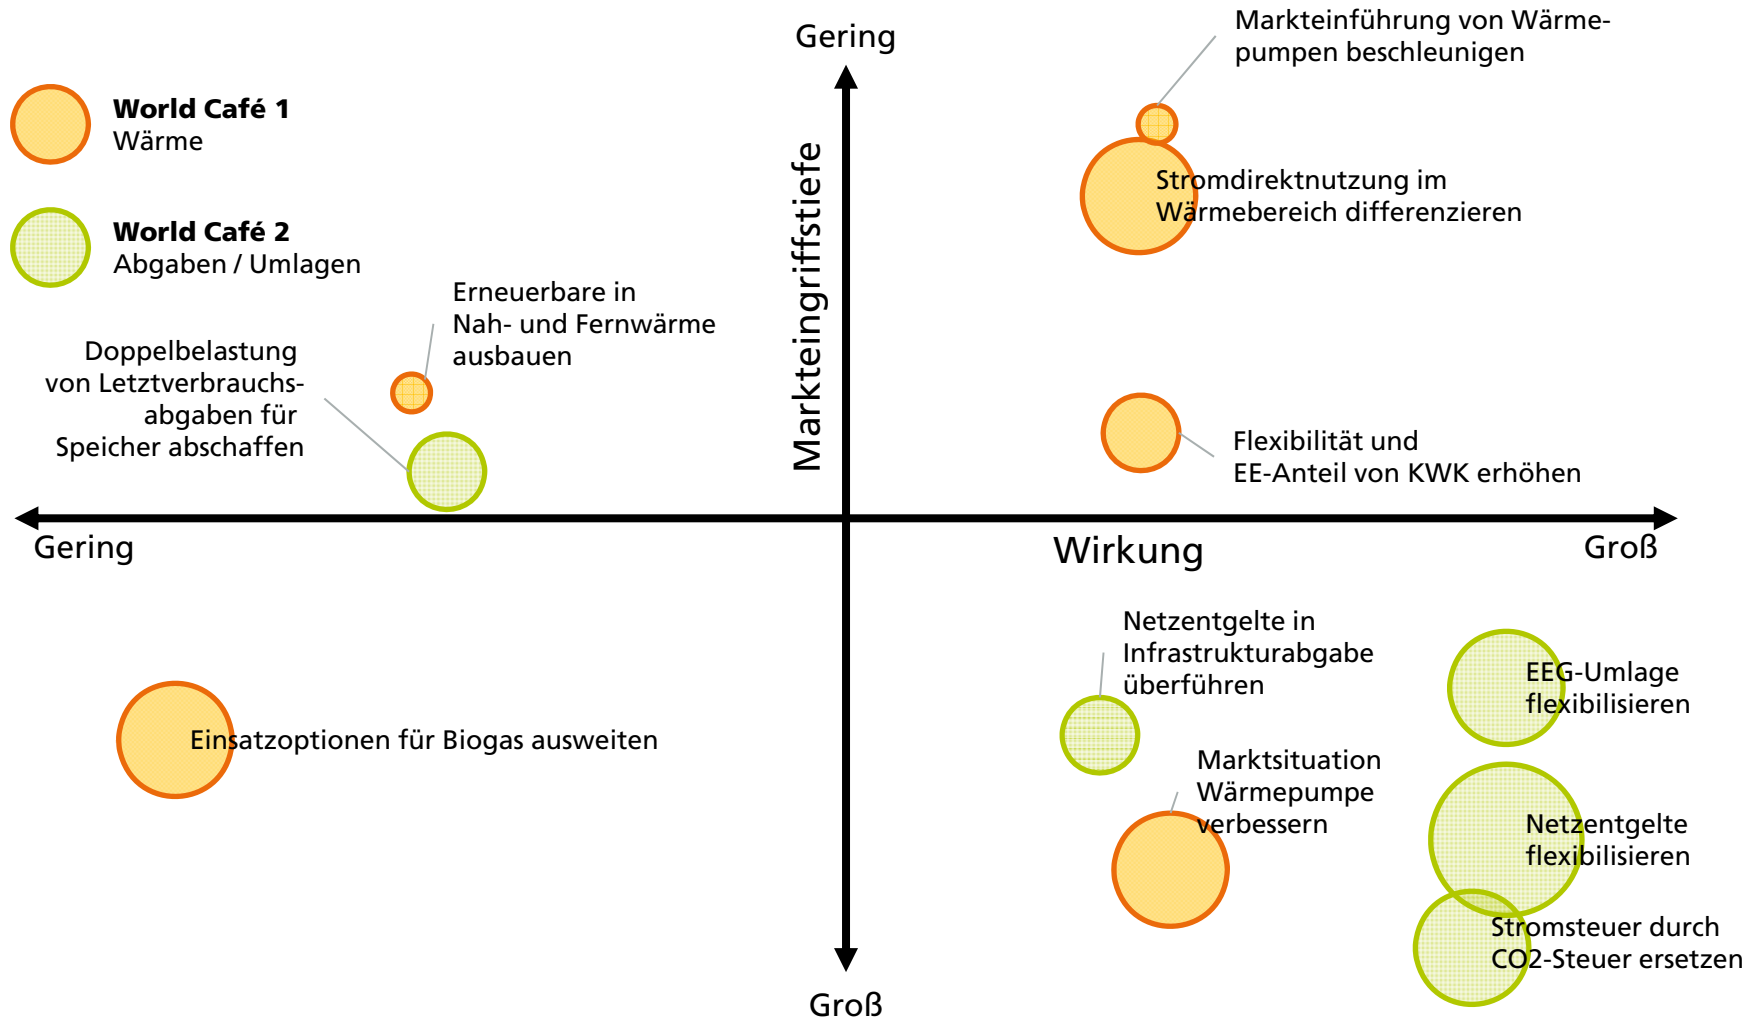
**World Café 1**
Wärme

**World Café 2**
Abgaben / Umlagen

Gering

Markteingriffstiefe

Groß

Markteinführung von Wärmepumpen beschleunigen

Stromdirektnutzung im Wärmebereich differenzieren

Erneuerbare in Nah- und Fernwärme ausbauen

Doppelbelastung von Letztverbrauchsabgaben für Speicher abschaffen

Flexibilität und EE-Anteil von KWK erhöhen

Gering

Wirkung

Groß

Netzentgelte in Infrastrukturabgabe überführen

EEG-Umlage flexibilisieren

Einsatzoptionen für Biogas ausweiten

Marktsituation Wärmepumpe verbessern

Netzentgelte flexibilisieren

Stromsteuer durch CO2-Steuer ersetzen